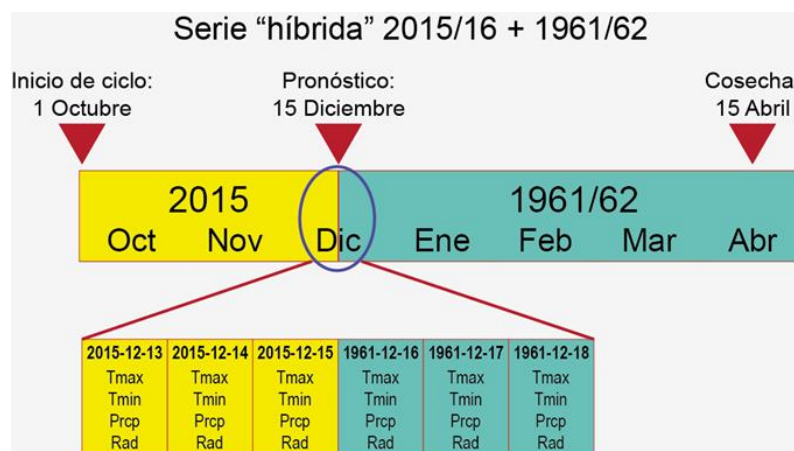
Serie “híbrida” 2015/16 + 1961/62

Inicio de ciclo: 1 Octubre

Pronóstico: 15 Diciembre

Cosecha 15 Abril

2015
Oct Nov Dic

1961/62
Ene Feb Mar Abr

| 2015-12-13 | 2015-12-14 | 2015-12-15 | 1961-12-16 | 1961-12-17 | 1961-12-18 |
|---|---|---|---|---|---|
| Tmax | Tmax | Tmax | Tmax | Tmax | Tmax |
| Tmin | Tmin | Tmin | Tmin | Tmin | Tmin |
| Prcp | Prcp | Prcp | Prcp | Prcp | Prcp |
| Rad | Rad | Rad | Rad | Rad | Rad |